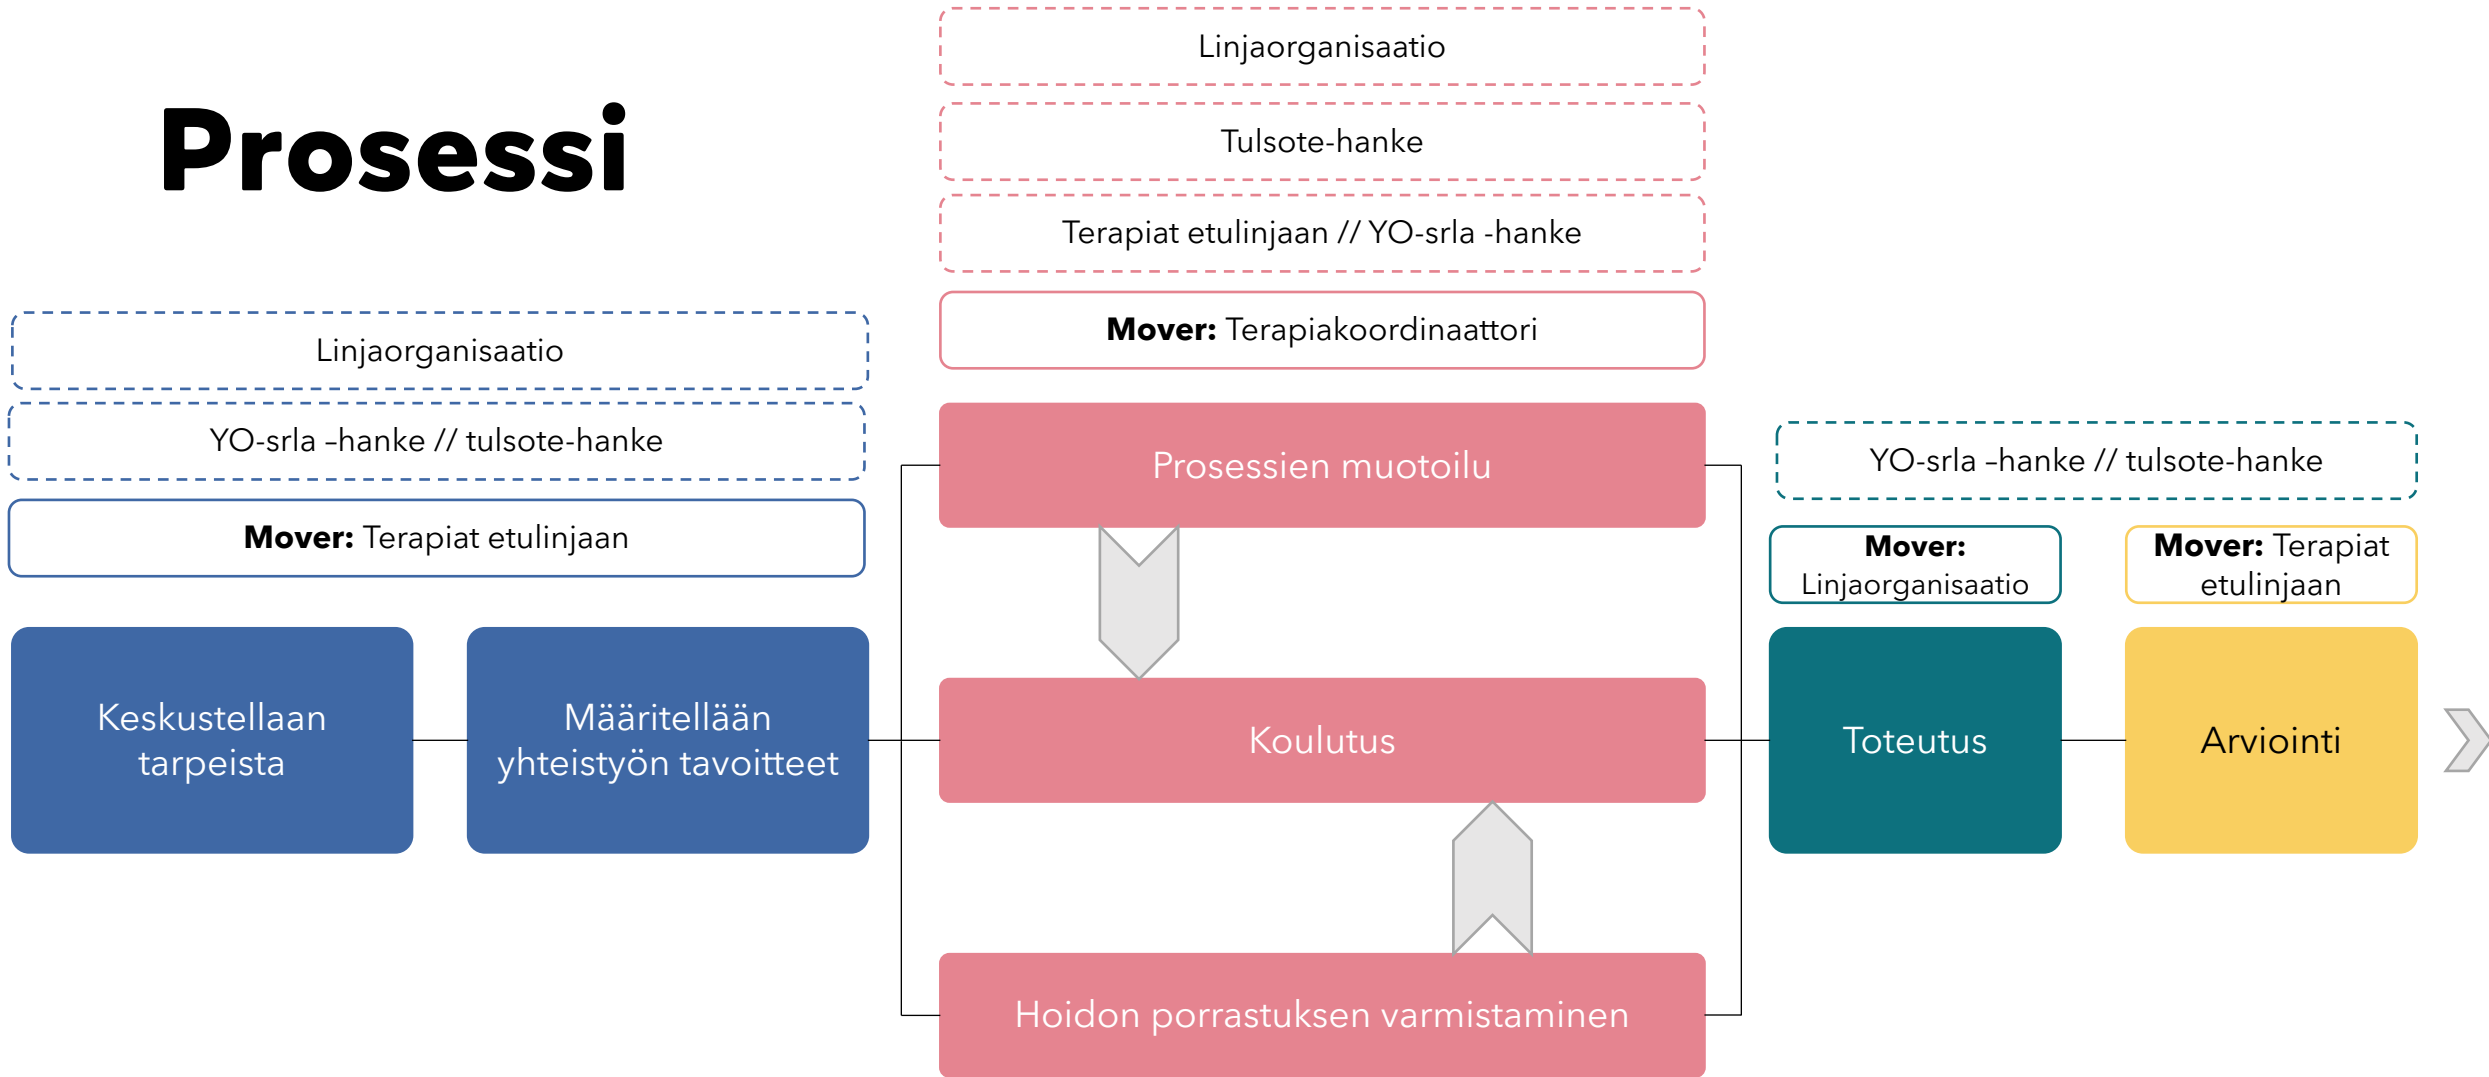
Prosessi

Linjaorganisaatio

Tulsote-hanke

Terapiat etulinjaan // YO-srla -hanke

**Mover:** Terapiakoordinaattori

Linjaorganisaatio

YO-srla –hanke // tulsote-hanke

**Mover:** Terapiat etulinjaan

Keskustellaan tarpeista

Määritellään yhteistyön tavoitteet

Prosessien muotoilu

Koulutus

Hoidon porrastuksen varmistaminen

YO-srla –hanke // tulsote-hanke

**Mover:** Linjaorganisaatio

**Mover:** Terapiat etulinjaan

Toteutus

Arviointi